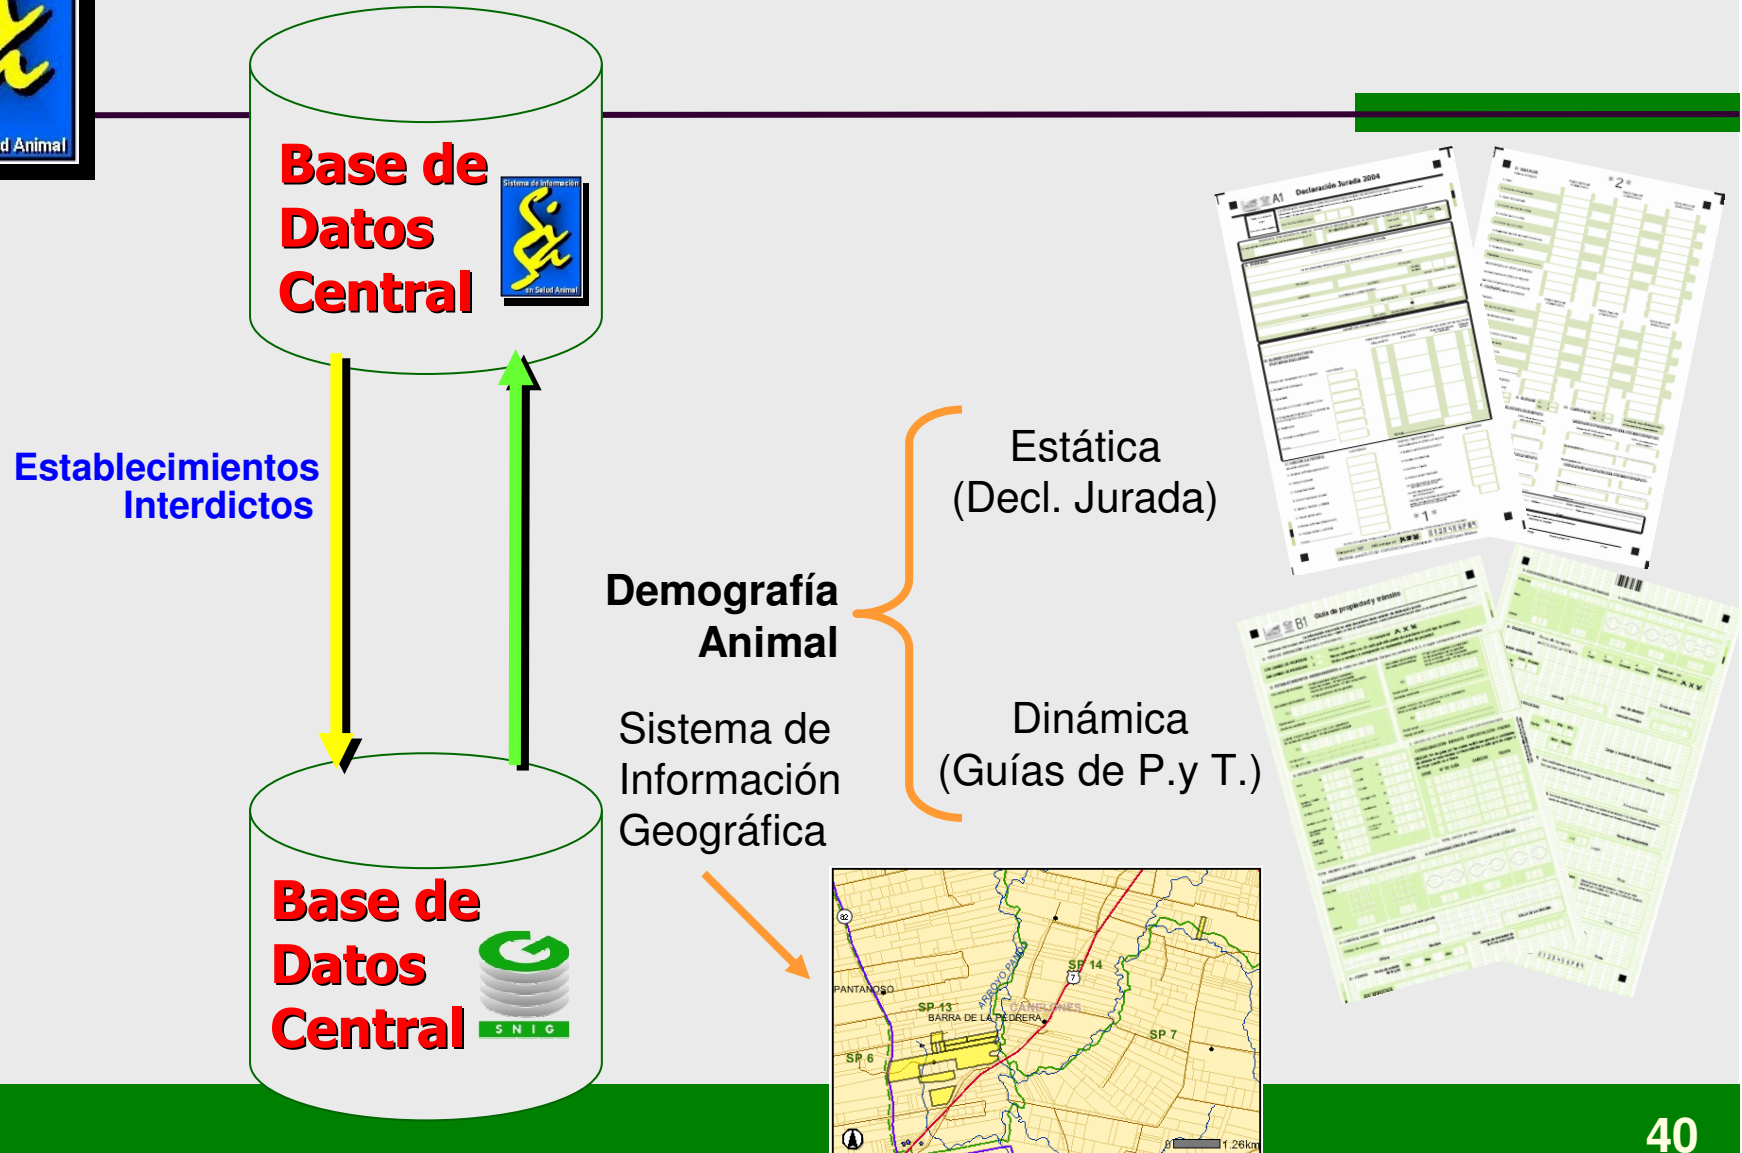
d Animal

Base de Datos Central

Sistema de Información en Salud Animal

Establecimientos Interdictos

Estática (Decl. Jurada)

Demografía Animal

Dinámica (Guías de P.y T.)

Sistema de Información Geográfica

Base de Datos Central

S N I G

Declaración Jurada 2004

A1

B1

Guía de propiedad y tránsito

PANTANOSO

SP 13

BARRA DE LA PEDRERA

CANELONES

ARROYO PANDO

SP 14

SP 7

SP 6

1.26km

40